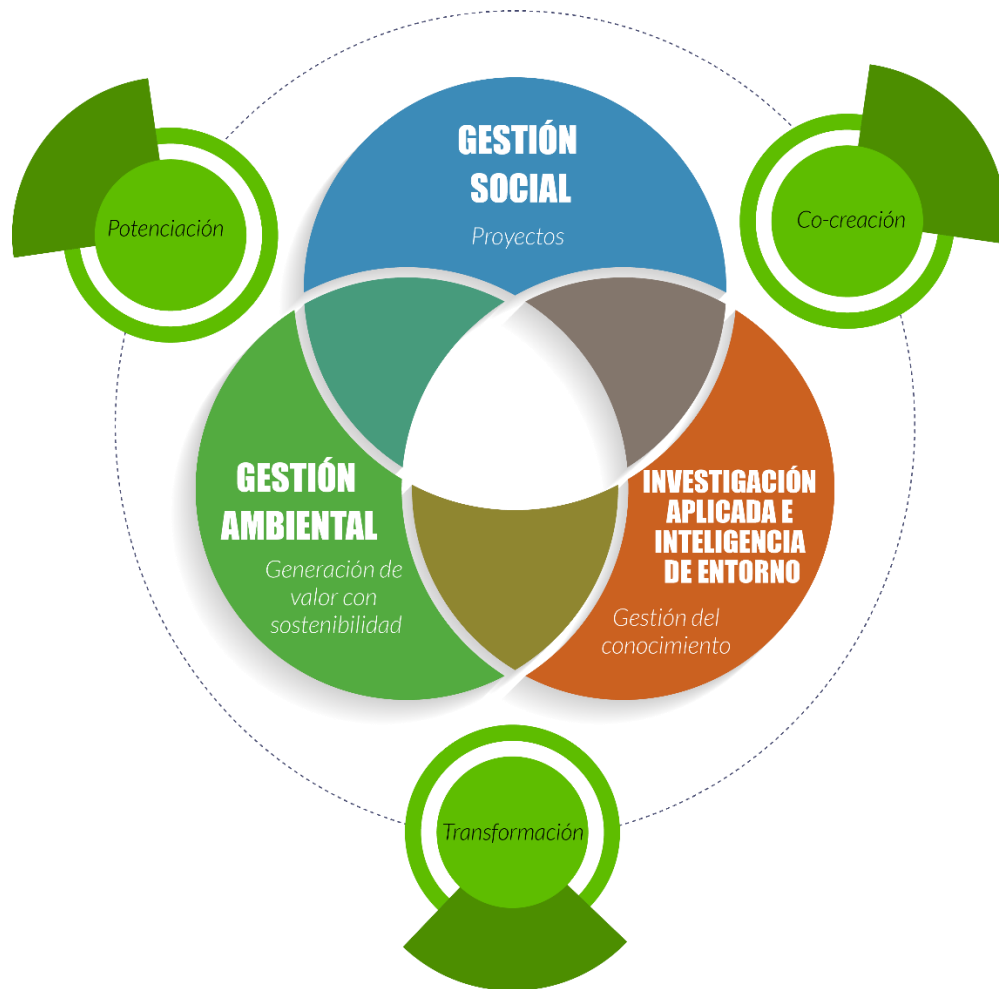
Potenciación

GESTIÓN SOCIAL

Proyectos

Co-creación

GESTIÓN AMBIENTAL

Generación de valor con sostenibilidad

INVESTIGACIÓN APLICADA E INTELIGENCIA DE ENTORNO

Gestión del conocimiento

Transformación